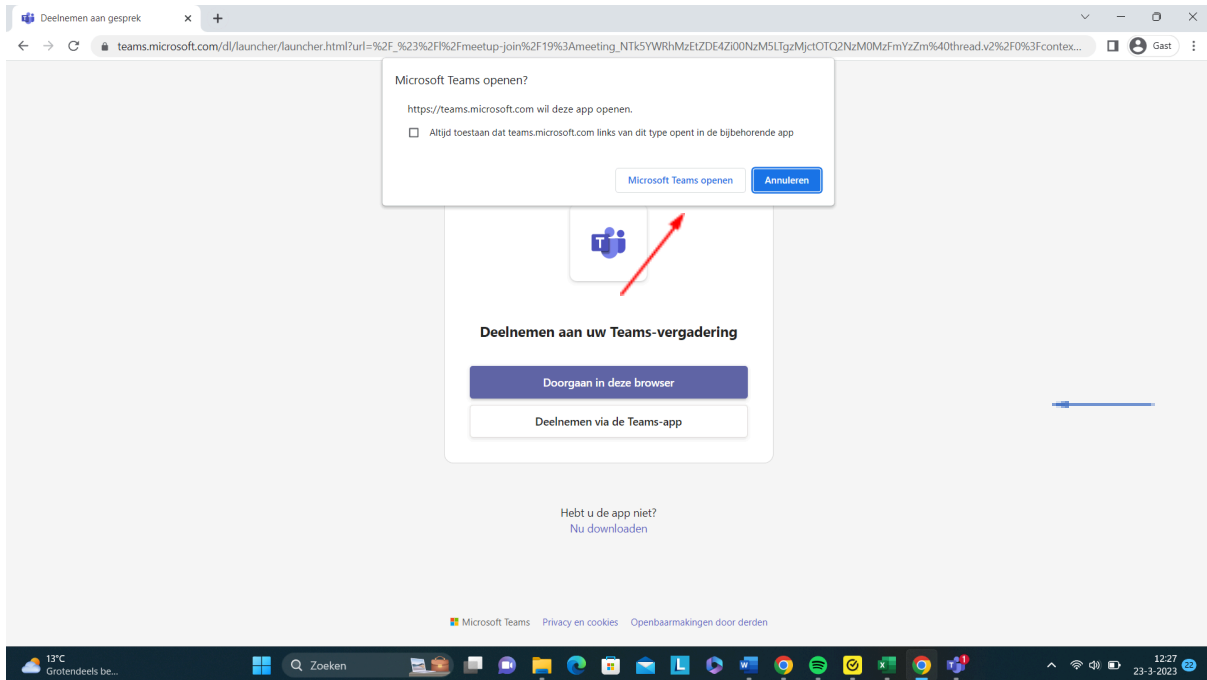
Deelnemen aan gesprek ×  +

teams.microsoft.com/dl/launcher/launcher.html?url=%2F_%23%2Fl%2Fmeetup-join%2F19%3Ameeting_NTk5YWRhMzEtZDE4Zi00NzM5LTgzMjctOTQ2NzM0MzFmYzZm%40thread.v2%2F0%3Fcontex...

Gast

Microsoft Teams openen?

https://teams.microsoft.com wil deze app openen.

Altijd toestaan dat teams.microsoft.com links van dit type opent in de bijbehorende app

Microsoft Teams openen  Annuleren

Deelnemen aan uw Teams-vergadering

Doorgaan in deze browser

Deelnemen via de Teams-app

Hebt u de app niet?
Nu downloaden

Microsoft Teams  Privacy en cookies  Openbaarmakingen door derden

13°C
Grotendeels be...

Zoeken

12:27
23-3-2023

22